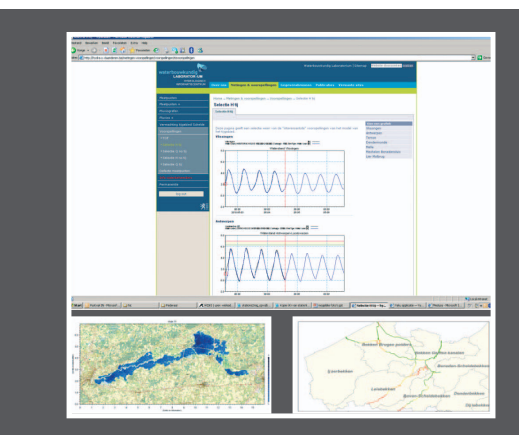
waterbouwkundig LABORATORIUM

Selectie kaart

Vlissingen

Antwerpen

Bekken Brugse polders

Boven-Schelde

Leie

Dender

Gentse kanalen

Beneden-Scheldebekken

Leiebekken

Denderbekken

Bovenscheldebekken

IJzerbekken

Start